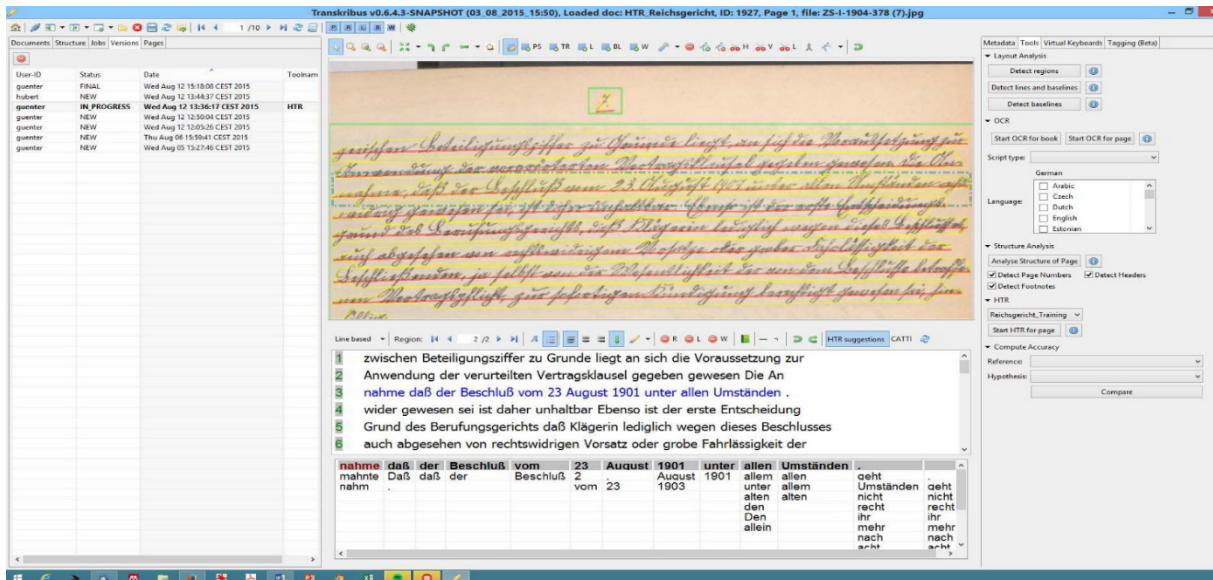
Transkribus v0.6.4.3-SNAPSHOT (03_08_2015_15:50), Loaded doc: HTR_Reichsgericht, ID: 1927, Page 1, file: ZS-I-1904-378 (7).jpg

1/10

Documents Structure Jobs Versions Pages

| User-ID | Status | Date | Toolnam |
|---|---|---|---|
| guenter | FINAL | Wed Aug 12 15:18:08 CEST 2015 | |
| hubert | NEW | Wed Aug 12 13:44:37 CEST 2015 | |
| guenter | IN_PROGRESS | Wed Aug 12 13:36:17 CEST 2015 | HTR |
| guenter | NEW | Wed Aug 12 12:50:04 CEST 2015 | |
| guenter | NEW | Wed Aug 12 12:05:26 CEST 2015 | |
| guenter | NEW | Thu Aug 06 15:59:41 CEST 2015 | |
| guenter | NEW | Wed Aug 05 15:27:46 CEST 2015 | |

PS TR L BL W H V L

Line based Region: 2 /2 R L W HTR suggestions CATTI

1 zwischen Beteiligungsziffer zu Grunde liegt an sich die Voraussetzung zur
2 Anwendung der verurteilten Vertragsklausel gegeben gewesen Die An
3 nahme daß der Beschluß vom 23 August 1901 unter allen Umständen .
4 wider gewesen sei ist daher unhaltbar Ebenso ist der erste Entscheidung
5 Grund des Berufungsgerichts daß Klägerin lediglich wegen dieses Beschlusses
6 auch abgesehen von rechtswidrigen Vorsatz oder grobe Fahrlässigkeit der

| nahme | daß | der | Beschluß | vom | 23 | August | 1901 | unter | allen | Umständen | . | |
|---|---|---|---|---|---|---|---|---|---|---|---|---|
| mahnte | Daß | daß | der | | Beschluß | 2 | August | 1901 | allem | allen | geht | . |
| nahm | . | | | | vom | 23 | 1903 | | unter | allem | Umständen | geht |
| | | | | | | | | | alten | alten | nicht | nicht |
| | | | | | | | | | den | | recht | recht |
| | | | | | | | | | Den | | ihr | ihr |
| | | | | | | | | | allein | | mehr | mehr |
| | | | | | | | | | | | nach | nach |
| | | | | | | | | | | | acht | acht |

Metadata Tools Virtual Keyboards Tagging (Beta)
Layout Analysis
Detect regions
Detect lines and baselines
Detect baselines
OCR
Start OCR for book Start OCR for page
Script type:
Language: German Arabic Czech Dutch English Estonian
Structure Analysis
Analyse Structure of Page
Detect Page Numbers Detect Headers
Detect Footnotes
HTR
Reichsgericht_Training
Start HTR for page
Compute Accuracy
Reference:
Hypothesis:
Compare